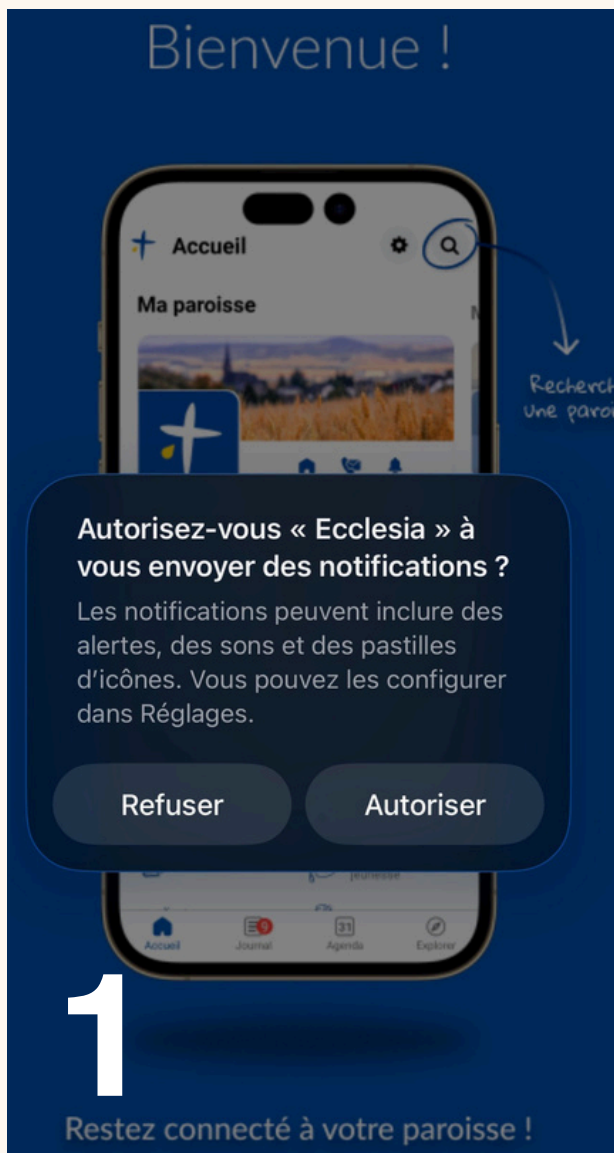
Bienvenue !

Accueil

Ma paroisse

Recherch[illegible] une paro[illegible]

Autorisez-vous « Ecclesia » à vous envoyer des notifications ?

Les notifications peuvent inclure des alertes, des sons et des pastilles d'icônes. Vous pouvez les configurer dans Réglages.

Refuser

Autoriser

Jeunesse

Accueil Journal 31 Agenda Explorer

1

Restez connecté à votre paroisse !